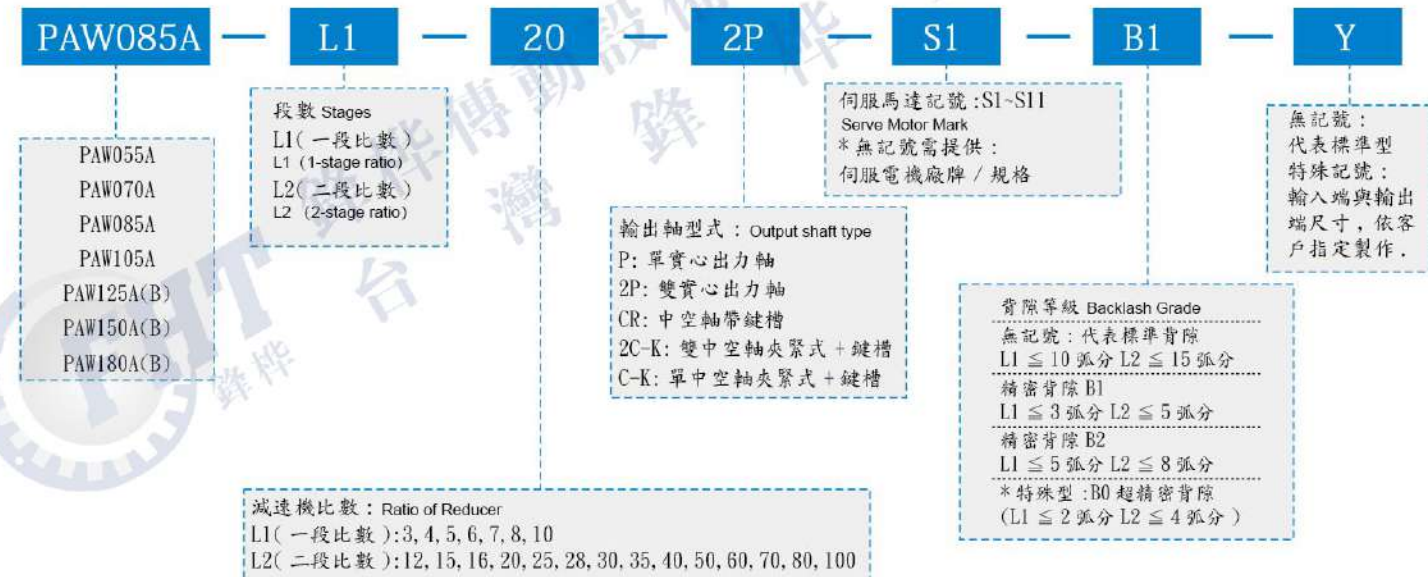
PAW085A — L1 — 20 — 2P — S1 — B1 — Y

PAW055A
PAW070A
PAW085A
PAW105A
PAW125A(B)
PAW150A(B)
PAW180A(B)

段數 Stages
L1( 一段比數 )
L1 (1-stage ratio)
L2( 二段比數 )
L2 (2-stage ratio)

減速機比數：Ratio of Reducer
L1( 一段比數 ):3, 4, 5, 6, 7, 8, 10
L2( 二段比數 ):12, 15, 16, 20, 25, 28, 30, 35, 40, 50, 60, 70, 80, 100

輸出軸型式：Output shaft type
P: 單實心出力軸
2P: 雙實心出力軸
CR: 中空軸帶鍵槽
2C-K: 雙中空軸夾緊式 + 鍵槽
C-K: 單中空軸夾緊式 + 鍵槽

伺服馬達記號:S1~S11
Serve Motor Mark
* 無記號需提供：
伺服電機廠牌 / 規格

背隙等級 Backlash Grade
無記號：代表標準背隙
L1 ≦ 10 弧分 L2 ≦ 15 弧分
精密背隙 B1
L1 ≦ 3 弧分 L2 ≦ 5 弧分
精密背隙 B2
L1 ≦ 5 弧分 L2 ≦ 8 弧分
* 特殊型 :B0 超精密背隙
(L1 ≦ 2 弧分 L2 ≦ 4 弧分 )

無記號：
代表標準型
特殊記號：
輸入端與輸出端尺寸，依客戶指定製作.

台灣鋒桦傳動設備
鋒桦